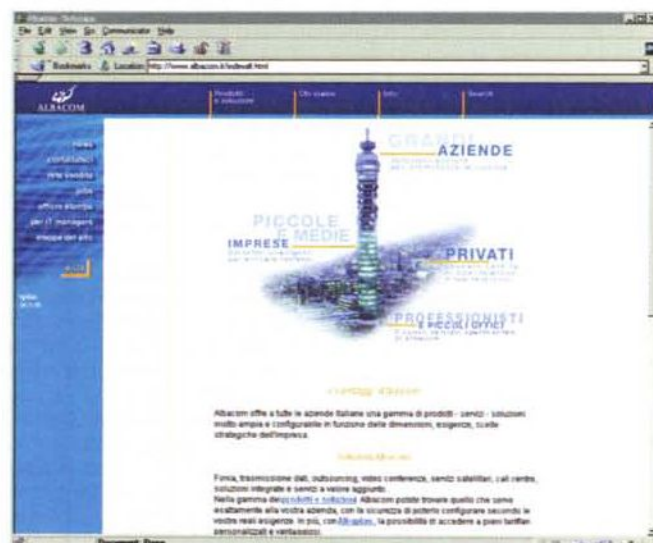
Albacom - Netscape
File Edit View Go Communicator Help
Bookmarks Location: http://www.albacom.it/default.html

ALBACOM

Prodotti e soluzioni
Chi siamo
Info
Search

news
contattateci
rete vendita
jobs
offerte albacom
per IT managers
mappa del sito

GRANDI
AZIENDE

PICCOLE
E MEDIE
IMPRESE

PRIVATI

PROFESSIONISTI
E PICCOLI UFFICI

I vantaggi Albacom

Albacom offre a tutte le aziende italiane una gamma di prodotti - servizi - soluzioni molto ampia e configurabile in funzione delle dimensioni, esigenze, scelte strategiche dell'impresa.

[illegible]

Fonia, trasmissione dati, outsourcing, video conferenze, servizi satellitari, call centre, soluzioni integrate e servizi a valore aggiunto.
Nella gamma dei prodotti e soluzioni Albacom potete trovare quello che serve esattamente alla vostra azienda, con la sicurezza di poterlo configurare secondo le vostre reali esigenze. In più, con Albaplan, la possibilità di accedere a piani tariffari personalizzati e vantaggiosi.

Document: Done